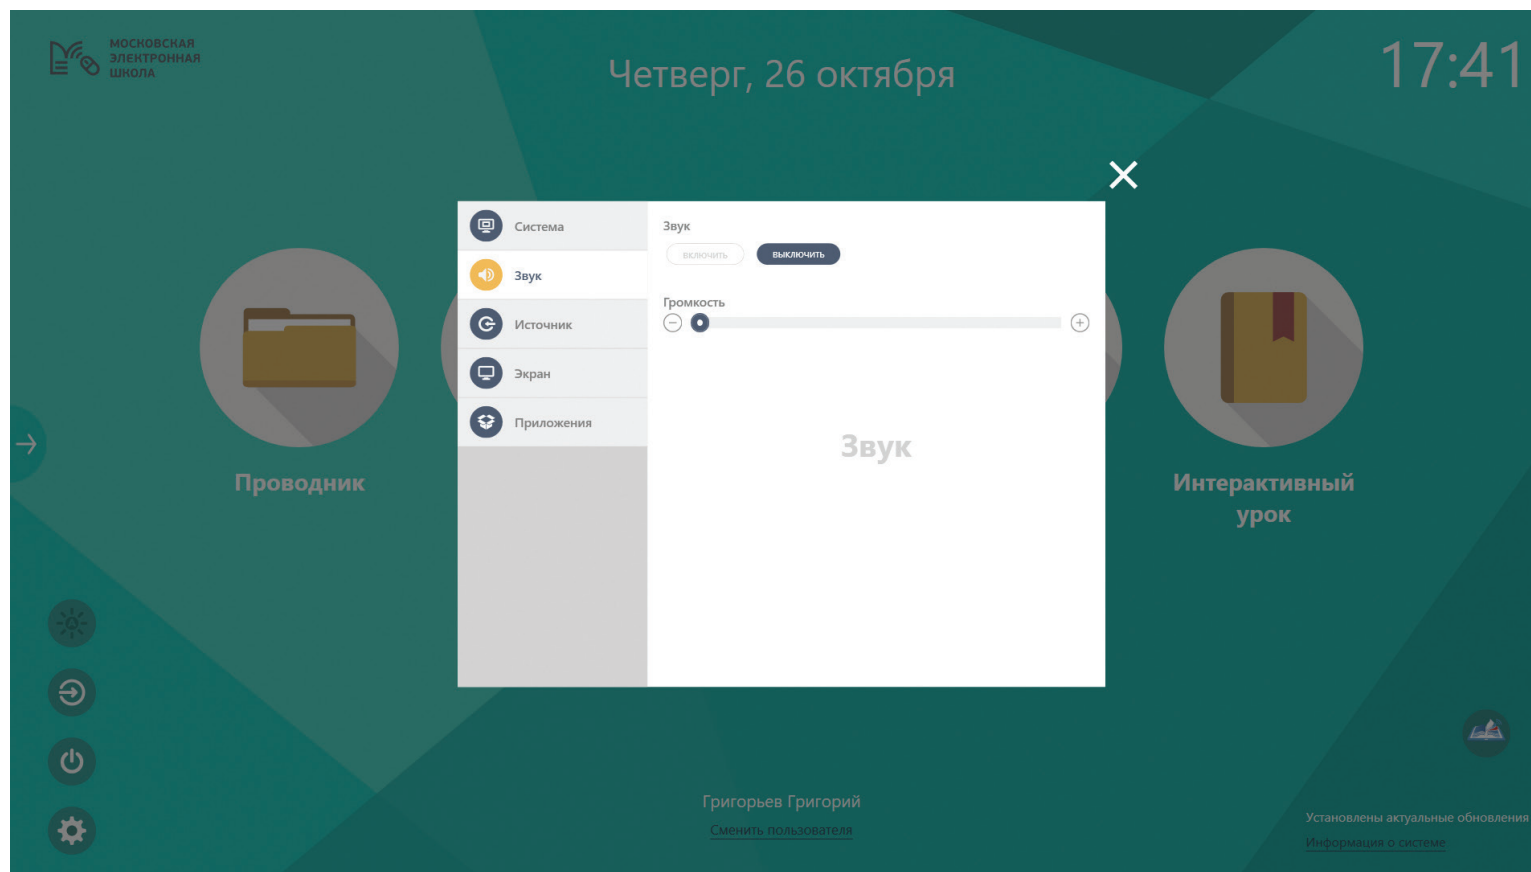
МОСКОВСКАЯ ЭЛЕКТРОННАЯ ШКОЛА

Четверг, 26 октября

17:41

Система
Звук
Источник
Экран
Приложения

Звук
ВКЛЮЧИТЬ
ВЫКЛЮЧИТЬ

Громкость

Звук

Проводник

Интерактивный урок

Григорьев Григорий
Сменить пользователя

Установлены актуальные обновления
Информация о системе